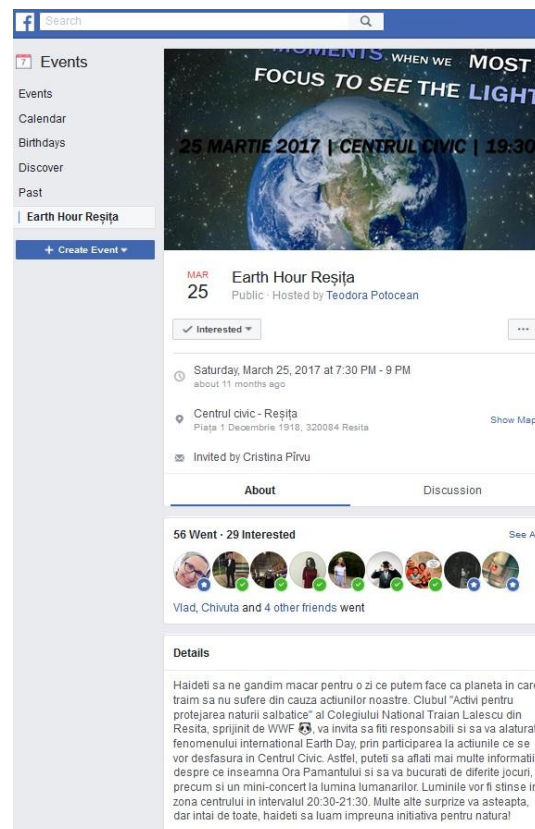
Search

Events

Events
Calendar
Birthdays
Discover
Past
Earth Hour Reșița

+ Create Event ▾

MOMENTS WHEN WE MOST
FOCUS TO SEE THE LIGHT

25 MARTIE 2017 | CENTRUL CIVIC | 19:30

MAR
25
Earth Hour Reșița
Public · Hosted by Teodora Potocean

✓ Interested ▾

···

Saturday, March 25, 2017 at 7:30 PM - 9 PM
about 11 months ago

Centrul civic - Reșița
Piața 1 Decembrie 1918, 320084 Resita
Show Map

Invited by Cristina Pîrvu

About
Discussion

56 Went · 29 Interested
See A

Vlad, Chivuta and 4 other friends went

Details

Haideti sa ne gandim macar pentru o zi ce putem face ca planeta in care traim sa nu sufere din cauza actiunilor noastre. Clubul "Activi pentru protejarea naturii salbatice" al Colegiului National Traian Lalescu din Resita, sprijinit de WWF, va invita sa fiti responsabili si sa va alaturat fenomenului international Earth Day, prin participarea la actiunile ce se vor desfasura in Centrul Civic. Astfel, puteti sa aflati mai multe informatii despre ce inseamna Ora Pamantului si sa va bucurati de diferite jocuri, precum si un mini-concert la lumina lumanarilor. Luminile vor fi stinse in zona centrului in intervalul 20:30-21:30. Multe alte surprize va asteapta, dar intai de toate, haideti sa luam impreuna initiativa pentru natura!